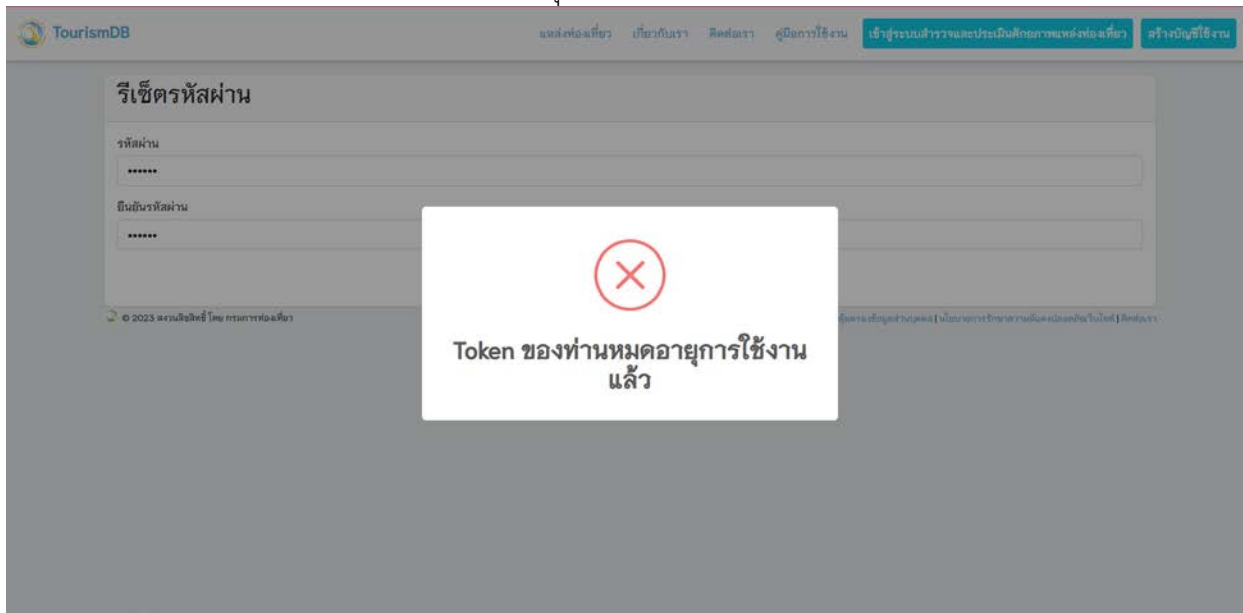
TourismDB

แหล่งท่องเที่ยว เกี่ยวกับเรา ติดต่อเรา คู่มือการใช้งาน เข้าสู่ระบบสำรวจและประเมินศักยภาพแหล่งท่องเที่ยว สร้างบัญชีใช้งาน

รีเซ็ตรหัสผ่าน

รหัสผ่าน

••••••

ยืนยันรหัสผ่าน

••••••

© 2023 สงวนลิขสิทธิ์ โดย กรมการท่องเที่ยว

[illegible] | นโยบายการรักษาความมั่นคงปลอดภัยเว็บไซต์ | ติดต่อเรา

Token ของท่านหมดอายุการใช้งานแล้ว